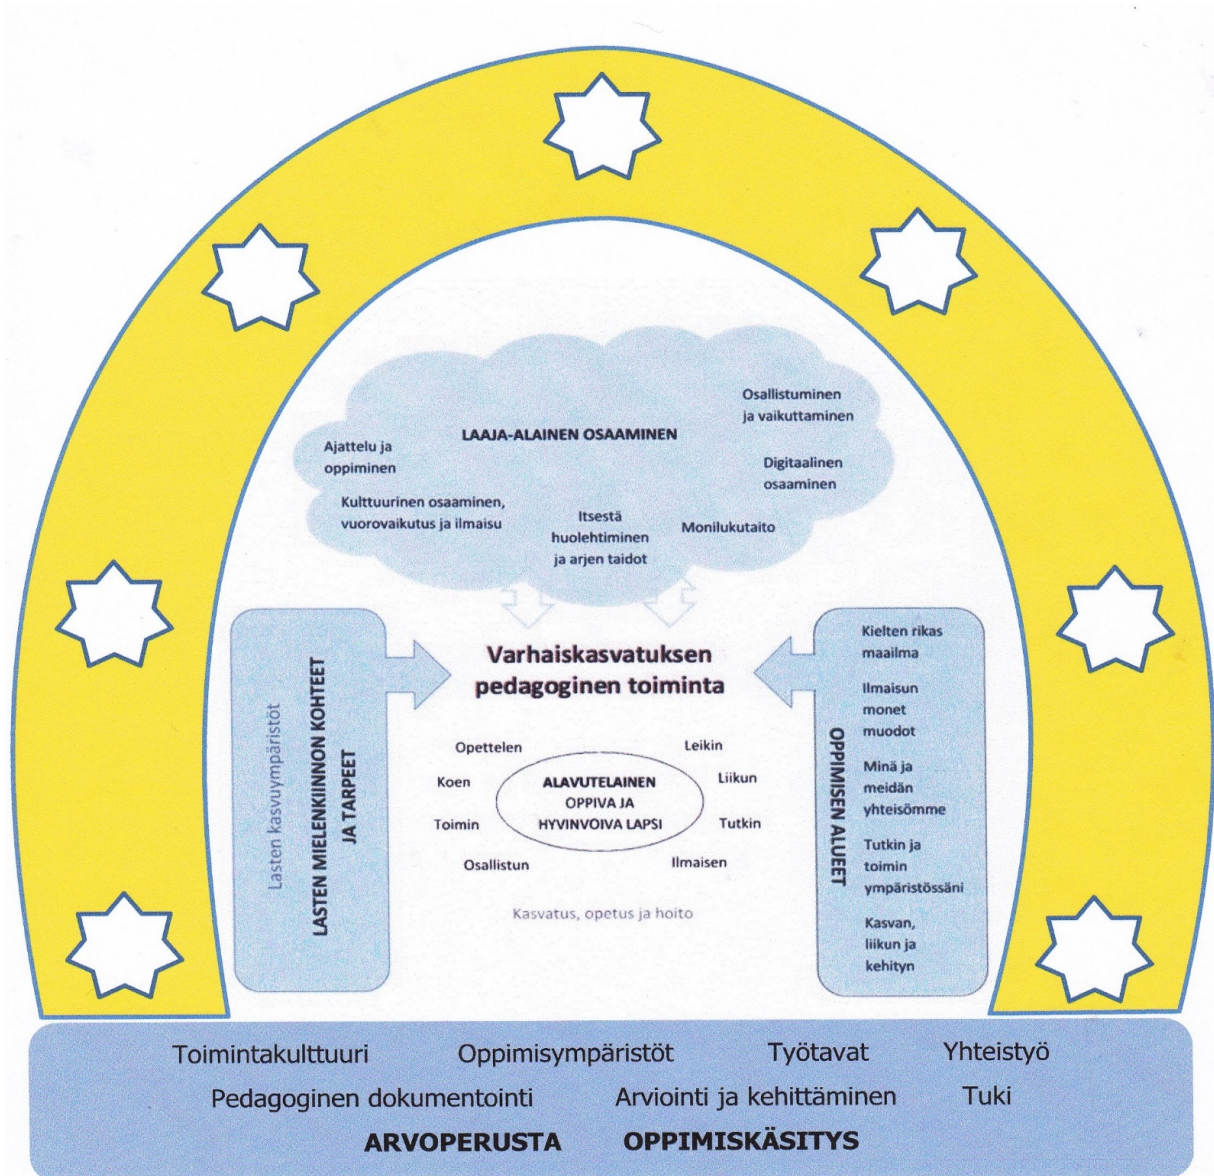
LAAJA-ALAINEN OSAAMINEN

Ajattelu ja oppiminen

Kulttuurinen osaaminen, vuorovaikutus ja ilmaisu

Itsestä huolehtiminen ja arjen taidot

Monilukutaito

Osallistuminen ja vaikuttaminen

Digitaalinen osaaminen

Lasten kasvuympäristöt

LASTEN MIELENKIINNON KOHTEET JA TARPEET

Varhaiskasvatuksen pedagoginen toiminta

Opettelen

Leikin

Koen

Liikun

Toimin

Tutkin

Osallistun

Ilmaisen

ALAVUTELAINEN OPPIVA JA HYVINVOIVA LAPSI

Kasvatus, opetus ja hoito

OPPIMISEN ALUEET

Kielten rikas maailma

Ilmaisun monet muodot

Minä ja meidän yhteisömme

Tutkin ja toimin ympäristössäni

Kasvan, liikun ja kehityn

Toimintakulttuuri Oppimisympäristöt Työtavat Yhteistyö

Pedagoginen dokumentointi Arviointi ja kehittäminen Tuki

ARVOPERUSTA OPPIMISKÄSITYS